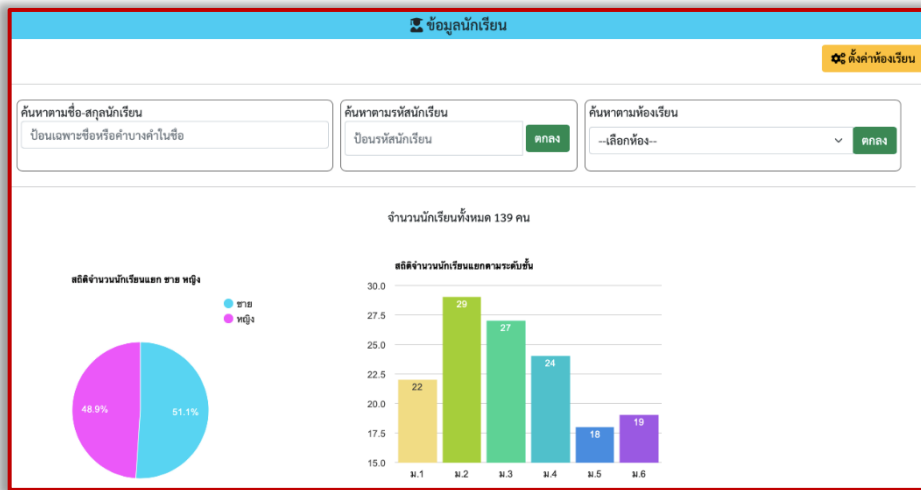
ข้อมูลนักเรียน

ตั้งค่าห้องเรียน

ค้นหาตามชื่อ-สกุลนักเรียน
ป้อนเฉพาะชื่อหรือคำบางคำในชื่อ

ค้นหาตามรหัสนักเรียน
ป้อนรหัสนักเรียน
ตกลง

ค้นหาตามห้องเรียน
--เลือกห้อง--
ตกลง

จำนวนนักเรียนทั้งหมด 139 คน

สถิติจำนวนนักเรียนแยก ชาย หญิง
ชาย
หญิง
48.9%
51.1%

สถิติจำนวนนักเรียนแยกตามระดับชั้น
30.0
27.5
25.0
22.5
20.0
17.5
15.0
22
29
27
24
18
19
ม.1
ม.2
ม.3
ม.4
ม.5
ม.6